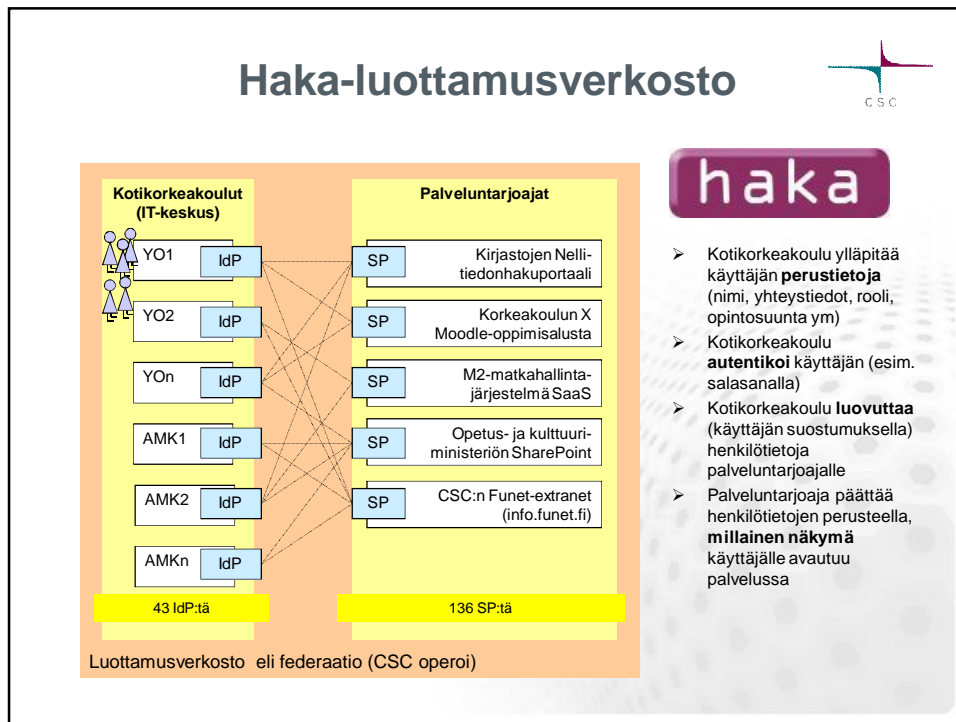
Haka-luottamusverkosto

CSC

Kotikorkeakoulut (IT-keskus)

YO1 IdP

YO2 IdP

YOn IdP

AMK1 IdP

AMK2 IdP

AMKn IdP

43 IdP:tä

Palveluntarjoajat

SP Kirjastojen Nelli-tiedonhakuportaali

SP Korkeakoulun X Moodle-oppimisalusta

SP M2-matkahallinta-järjestelmä SaaS

SP Opetus- ja kulttuuri-ministeriön SharePoint

SP CSC:n Funet-extranet (info.funet.fi)

136 SP:tä

Luottamusverkosto eli federaatio (CSC operoi)

haka

➢ Kotikorkeakoulu ylläpitää käyttäjän **perustietoja** (nimi, yhteystiedot, rooli, opintosuunta ym)

➢ Kotikorkeakoulu **autentikoi** käyttäjän (esim. salasanalla)

➢ Kotikorkeakoulu **luovuttaa** (käyttäjän suostumuksella) henkilötietoja palveluntarjoajalle

➢ Palveluntarjoaja päättää henkilötietojen perusteella, **millainen näkymä** käyttäjälle avautuu palvelussa